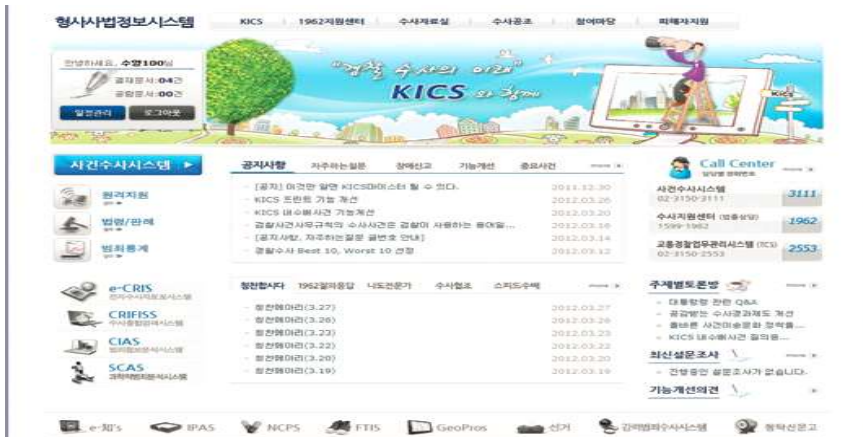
형사사법정보시스템

KICS 1962지원센터 수사자료실 수사공조 참여마당 피해자지원

안녕하세요, 수경100님
결재문서:04건
공람문서:00건
일정관리 로그아웃

"경찰 수사의 미래"
KICS 와 함께

사건수사시스템

원격지원
법령/판례
범죄통계

공지사항 자주하는질문 장애신고 기능개선 중요사건 more

[공지] 이것만 알면 KICS마이스터 될 수 있다. 2011.12.30
KICS 드란트 기능 개선 2012.03.26
KICS 내수배사건 기능개선 2012.03.23
검찰사건사무규칙의 수사검사 경찰이 사용하는 용어일... 2012.03.16
[공지사항, 자주하는질문 글번호 안내] 2012.03.14
경찰수사 Best 10, Worst 10 선정 2012.03.12

Call Center
02-3150-3111 3111
수사지원센터 1599-1962 1962
교통경찰업무관리시스템 (TCS) 02-3150-2553 2553
사건수사시스템

e-CRIS
CRIFISS
CIAS
SCAS

청천혜마리 1962질의응답 나도전문가 수사협조 스피드수배 more

청천혜마리(3.27) 2012.03.27
청천혜마리(3.26) 2012.03.26
청천혜마리(3.23) 2012.03.23
청천혜마리(3.22) 2012.03.22
청천혜마리(3.20) 2012.03.20
청천혜마리(3.19) 2012.03.19

주제별토론방 more
대용량형 관련 Q&A
공감받는 수사경과제도 개선
올바른 사건이송문화 정착을...
KICS 내수배사건 질의응...

최신설문조사 more
진행중인 설문조사가 없습니다.

기능개선의견

e-知's IPAS NCPS FTIS GeoPros 선거 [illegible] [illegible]